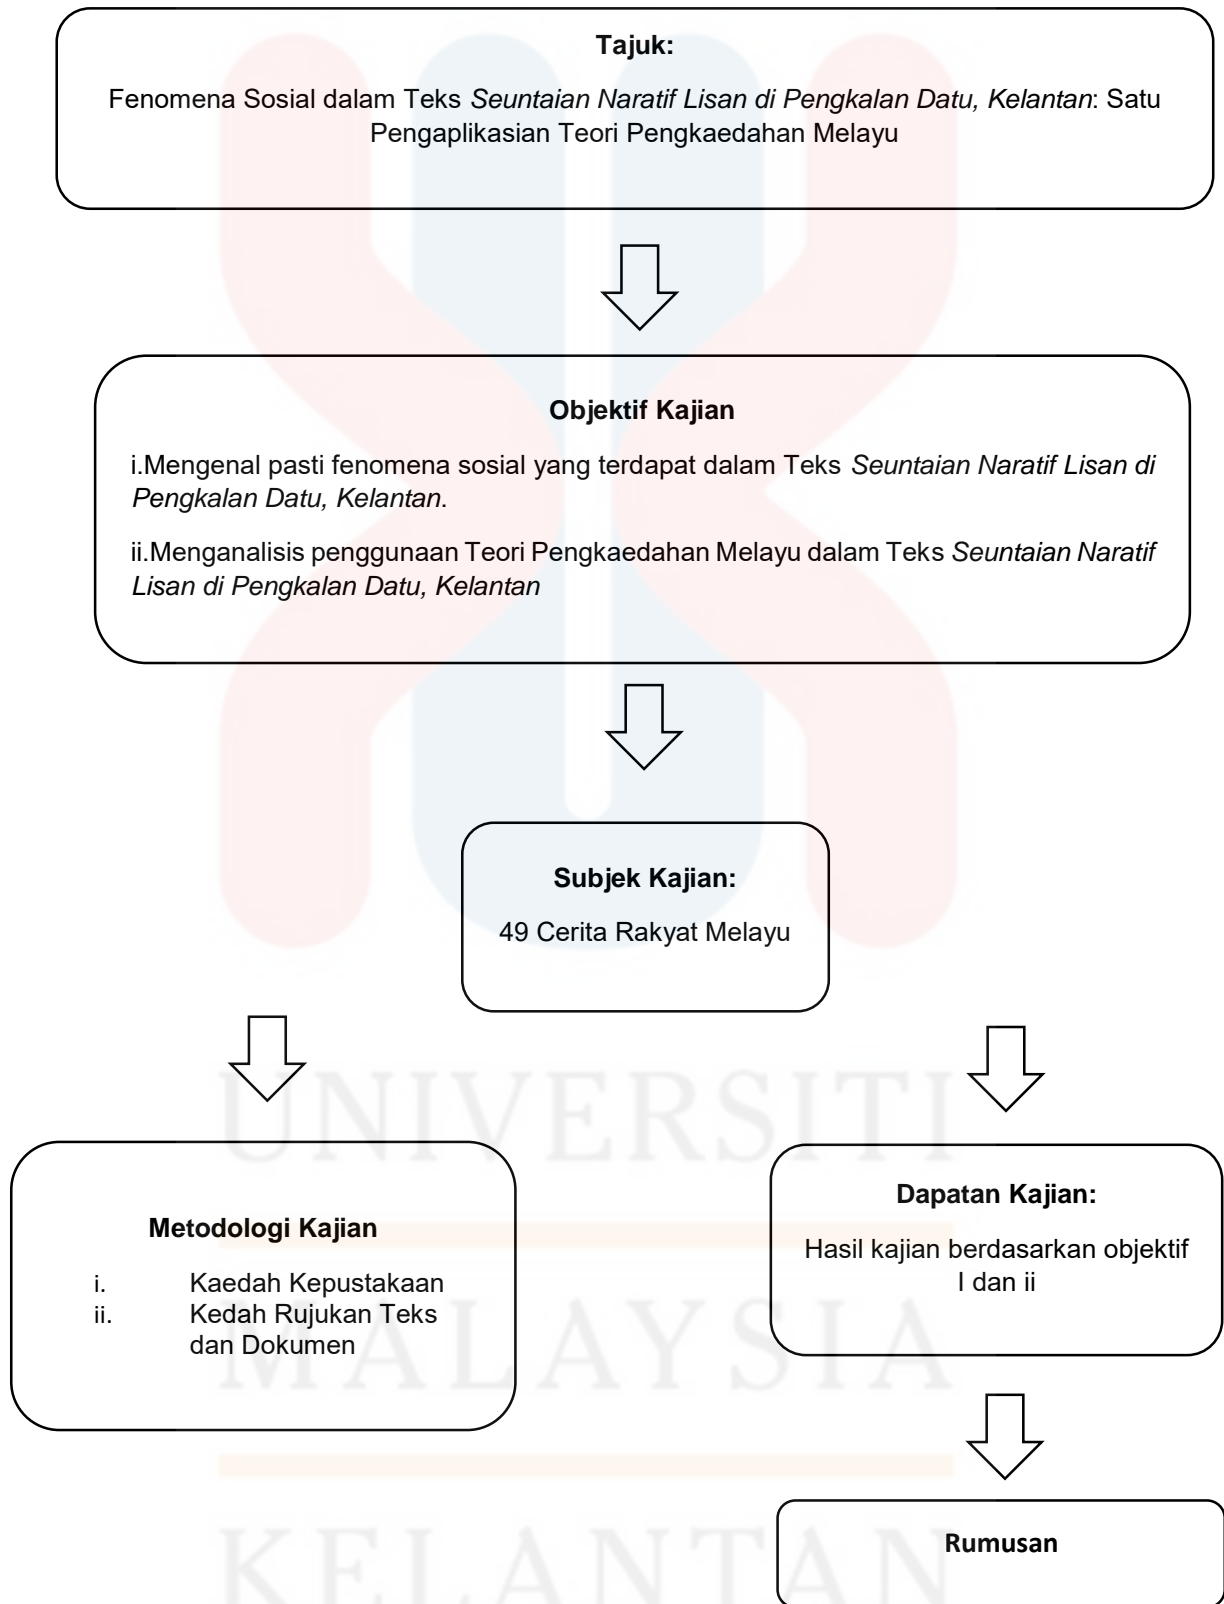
**Tajuk:**

Fenomena Sosial dalam Teks *Seuntaian Naratif Lisan di Pengkalan Datu, Kelantan*: Satu Pengaplikasian Teori Pengkaedahan Melayu

**Objektif Kajian**

i.Mengenal pasti fenomena sosial yang terdapat dalam Teks *Seuntaian Naratif Lisan di Pengkalan Datu, Kelantan*.

ii.Menganalisis penggunaan Teori Pengkaedahan Melayu dalam Teks *Seuntaian Naratif Lisan di Pengkalan Datu, Kelantan*

**Subjek Kajian:**

49 Cerita Rakyat Melayu

**Metodologi Kajian**

i. Kaedah Kepustakaan
ii. Kedah Rujukan Teks dan Dokumen

**Dapatan Kajian:**

Hasil kajian berdasarkan objektif I dan ii

**Rumusan**

UNIVERSITI
MALAYSIA
KELANTAN